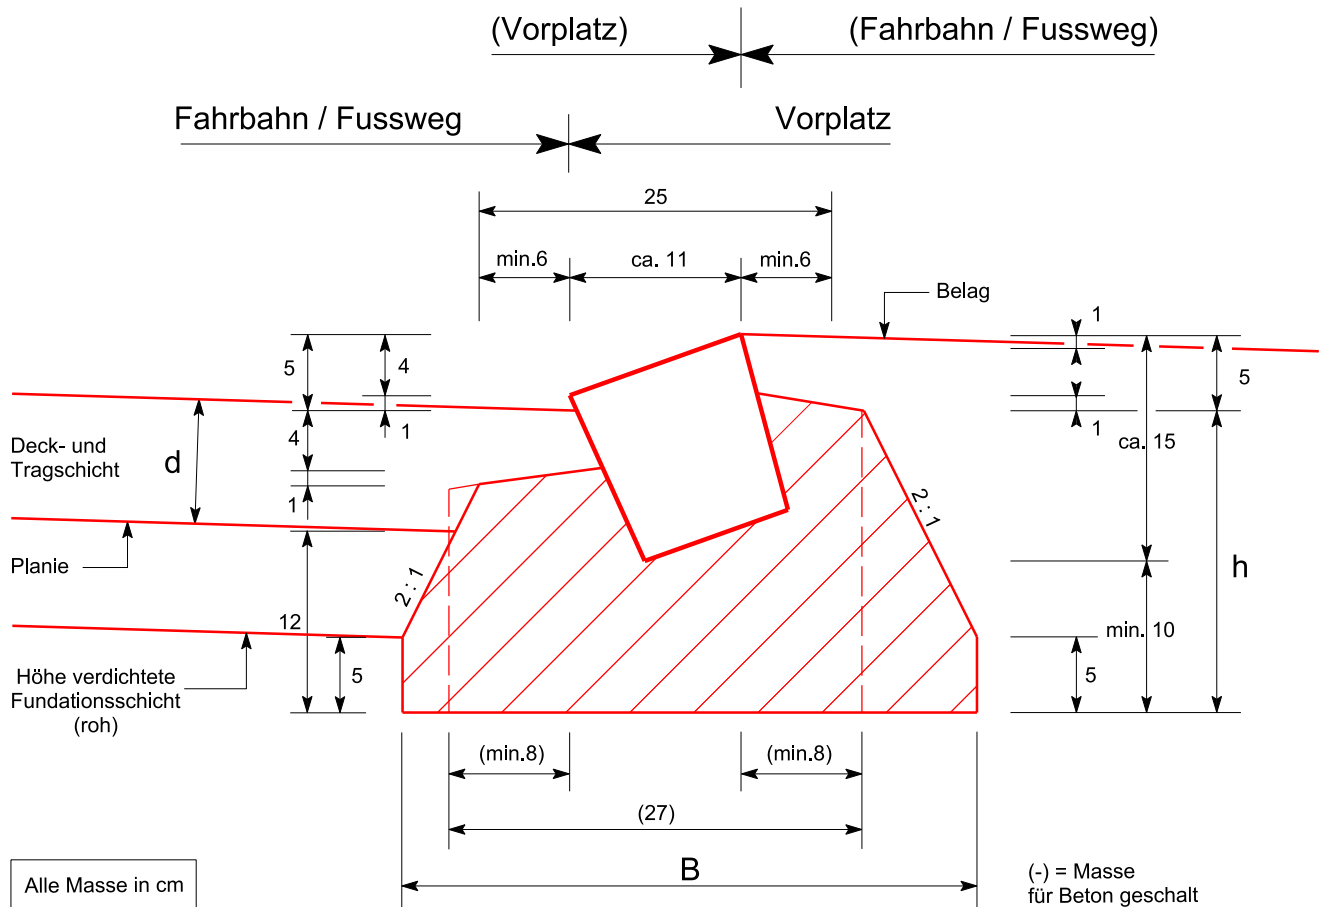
(Vorplatz)

(Fahrbahn / Fussweg)

Fahrbahn / Fussweg

Vorplatz

25

min.6

ca. 11

min.6

Belag

5

4

4

1

1

Deck- und Tragschicht

d

Planie

12

5

2 : 1

2 : 1

Höhe verdichtete Fundationsschicht (roh)

1

5

1

ca. 15

h

min. 10

5

(min.8)

(min.8)

(27)

B

Alle Masse in cm

(-) = Masse für Beton geschalt